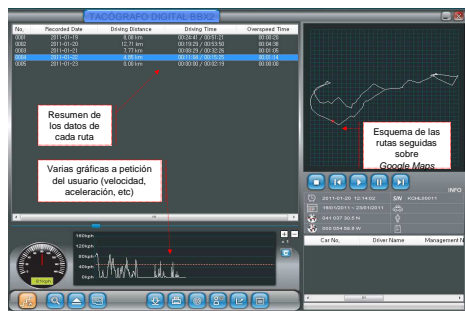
TACÓGRAFO DIGITAL BBX2

| No. | Recorded Date | Driving Distance | Driving Time | Overspeed Time |
|---|---|---|---|---|
| 0001 | 2011-01-19 | 5.08 km | 00:34:47 / 00:51:21 | 00:00:25 |
| 0002 | 2011-01-20 | 12.71 km | 00:19:29 / 00:53:50 | 00:04:36 |
| 0003 | 2011-01-21 | 7.77 km | 00:08:29 / 00:32:15 | 00:01:05 |
| 0004 | 2011-01-22 | 4.88 km | 00:11:36 / 00:15:25 | 00:02:14 |
| 0005 | 2011-01-23 | 6.08 km | 00:00:00 / 00:02:29 | 00:00:00 |

Resumen de los datos de cada ruta

Esquema de las rutas seguidas sobre Google Maps

Varias gráficas a petición del usuario (velocidad, aceleración, etc)

160kph
120kph
80kph
40kph
0kph

INFO

2011-01-20 12:14:02
S/N KOHL00011
18/01/2011 ~ 23/01/2011
041 027 30.5 N
000 004 59.6 W

Car No. | Driver Name | Management N